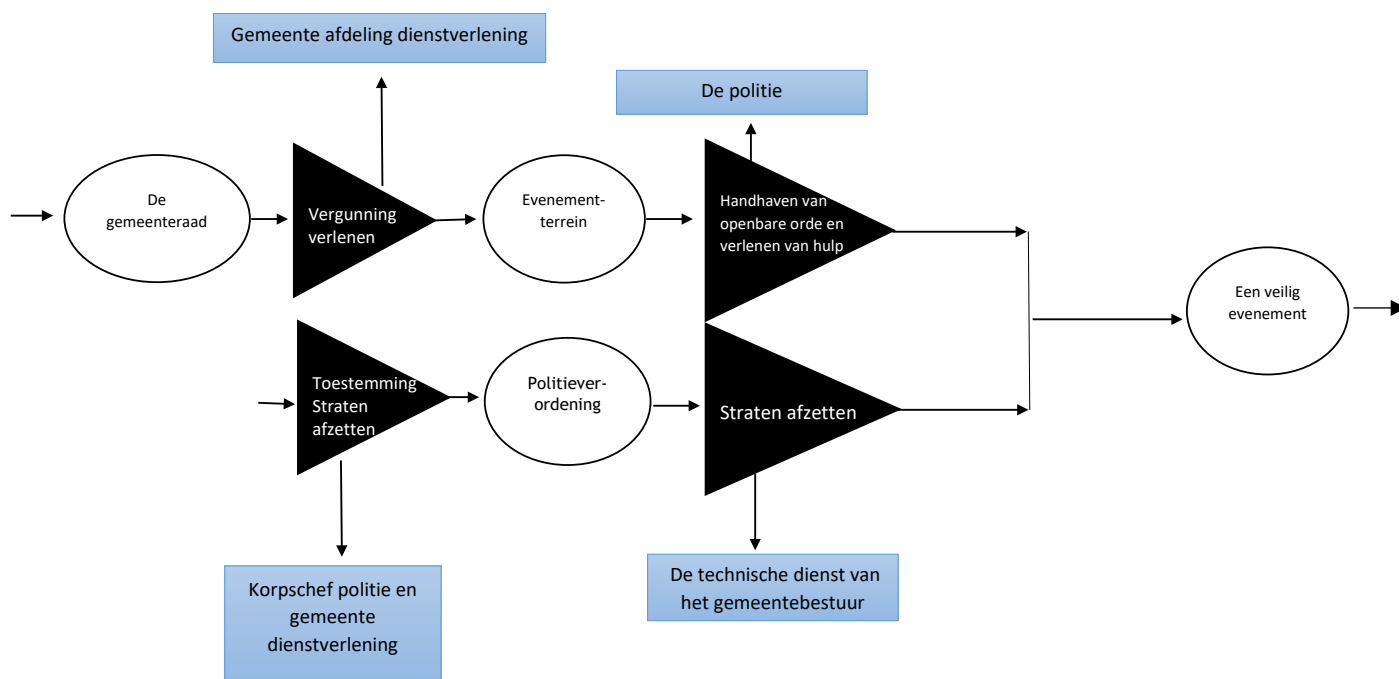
Gemeente afdeling dienstverlening

De politie

De gemeenteraad

Vergunning verlenen

Evenement-terrein

Handhaven van openbare orde en verlenen van hulp

Een veilig evenement

Toestemming Straten afzetten

Politiever-ordening

Straten afzetten

Korpschef politie en gemeente dienstverlening

De technische dienst van het gemeentebestuur